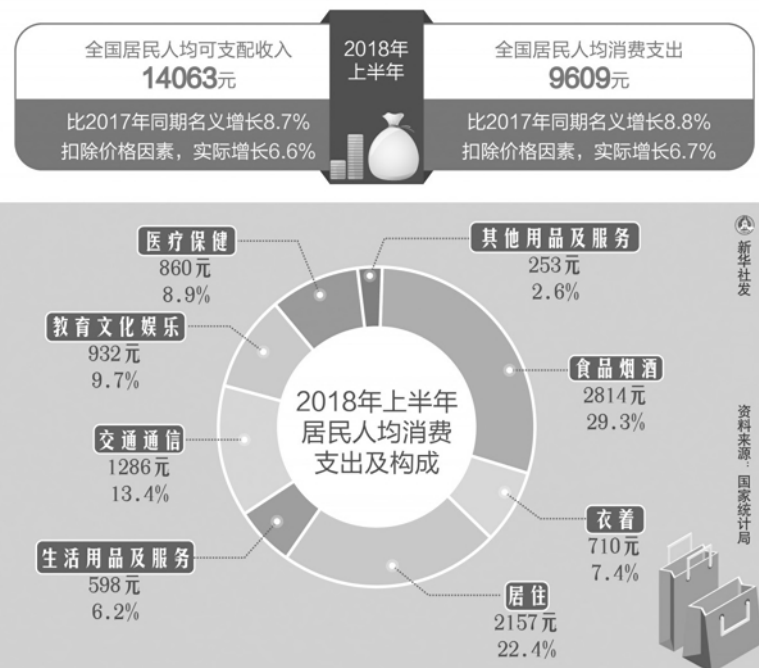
全国居民人均可支配收入
14063元

2018年
上半年

全国居民人均消费支出
9609元

比2017年同期名义增长8.7%
扣除价格因素，实际增长6.6%

比2017年同期名义增长8.8%
扣除价格因素，实际增长6.7%

医疗保健
860元
8.9%

教育文化娱乐
932元
9.7%

交通通信
1286元
13.4%

生活用品及服务
598元
6.2%

其他用品及服务
253元
2.6%

食品烟酒
2814元
29.3%

衣着
710元
7.4%

居住
2157元
22.4%

2018年上半年
居民人均消费
支出及构成

新华社发

资料来源：国家统计局